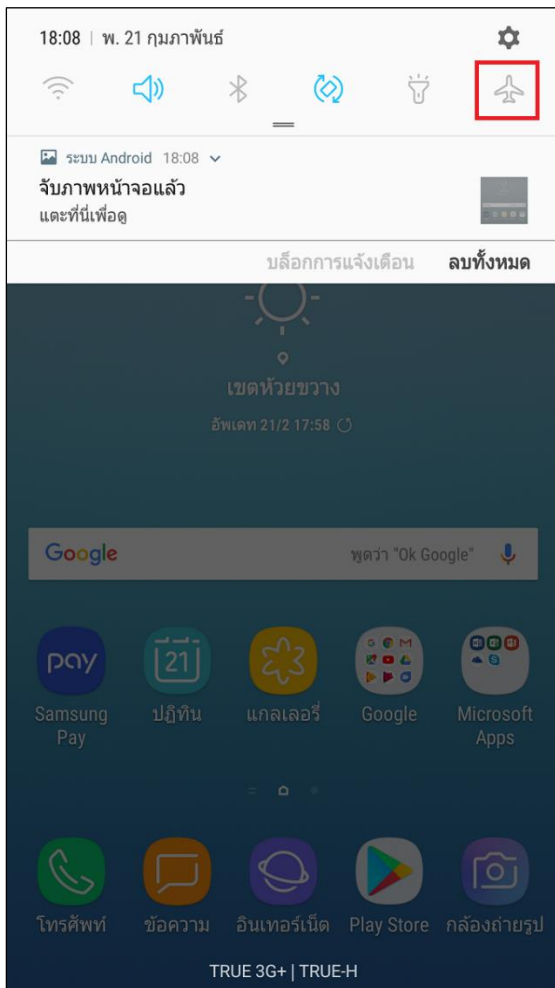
18:08 | พ. 21 กุมภาพันธ์

ระบบ Android 18:08
จับภาพหน้าจอแล้ว
แตะที่นี่เพื่อดู

บล็อกการแจ้งเตือน ลบทั้งหมด

เขตห้วยขวาง
อัพเดท 21/2 17:58

Google พูดว่า "Ok Google"

pay
Samsung Pay
21
ปฏิทิน
แกลเลอรี่
Google
Microsoft Apps

โทรศัพท์
ข้อความ
อินเทอร์เน็ต
Play Store
กล้องถ่ายรูป

TRUE 3G+ | TRUE-H